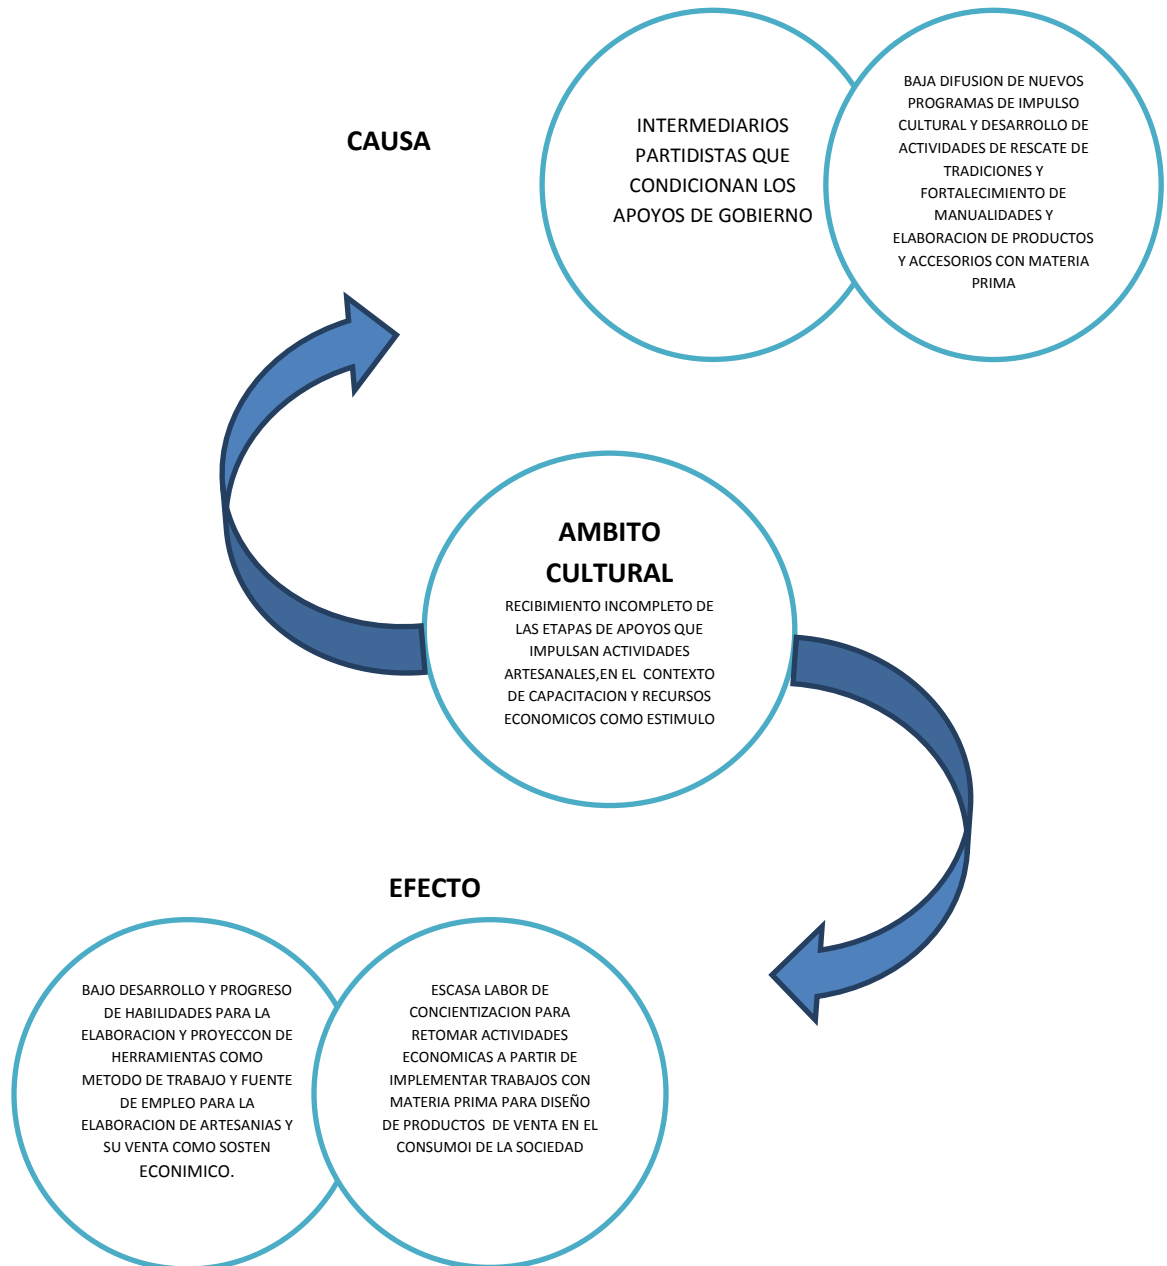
CAUSA

INTERMEDIARIOS PARTIDISTAS QUE CONDICIONAN LOS APOYOS DE GOBIERNO

BAJA DIFUSION DE NUEVOS PROGRAMAS DE IMPULSO CULTURAL Y DESARROLLO DE ACTIVIDADES DE RESCATE DE TRADICIONES Y FORTALECIMIENTO DE MANUALIDADES Y ELABORACION DE PRODUCTOS Y ACCESORIOS CON MATERIA PRIMA

AMBITO CULTURAL

RECIBIMIENTO INCOMPLETO DE LAS ETAPAS DE APOYOS QUE IMPULSAN ACTIVIDADES ARTESANALES,EN EL CONTEXTO DE CAPACITACION Y RECURSOS ECONOMICOS COMO ESTIMULO

EFECTO

BAJO DESARROLLO Y PROGRESO DE HABILIDADES PARA LA ELABORACION Y PROYECCON DE HERRAMIENTAS COMO METODO DE TRABAJO Y FUENTE DE EMPLEO PARA LA ELABORACION DE ARTESANIAS Y SU VENTA COMO SOSTEN ECONIMICO.

ESCASA LABOR DE CONCIENTIZACION PARA RETOMAR ACTIVIDADES ECONOMICAS A PARTIR DE IMPLEMENTAR TRABAJOS CON MATERIA PRIMA PARA DISEÑO DE PRODUCTOS DE VENTA EN EL CONSUMOI DE LA SOCIEDAD